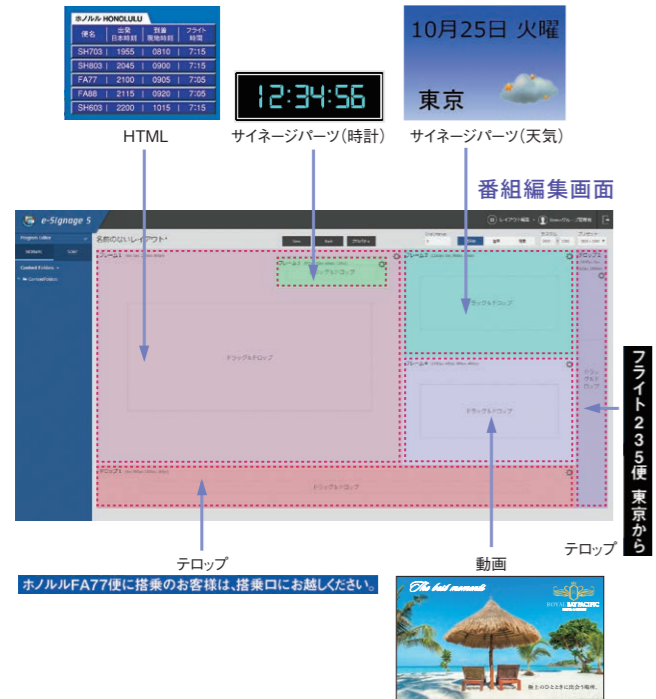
ホノルル HONOLULU

| 便名 | 出発 日本時刻 | 到着 現地時刻 | フライト 時間 |
|---|---|---|---|
| SH703 | 1955 | 0810 | 7:15 |
| SH803 | 2045 | 0900 | 7:15 |
| FA77 | 2100 | 0905 | 7:05 |
| FA88 | 2115 | 0920 | 7:05 |
| SH603 | 2200 | 1015 | 7:15 |

HTML

12:34:56

サイネージパーツ(時計)

10月25日 火曜

東京

サイネージパーツ(天気)

番組編集画面

e-Signage S

名前のないレイアウト*

ドラッグ＆ドロップ

ドラッグ＆ドロップ

ドラッグ＆ドロップ

ドラッグ＆ドロップ

ドラッグ＆ドロップ

ドラッグ＆ドロップ

フライト235便 東京から

テロップ

動画

テロップ

ホノルルFA77便に搭乗のお客様は、搭乗口にお越しください。

The best moments

ROYAL BAY PACIFIC

海とのひとときに出会う場所。